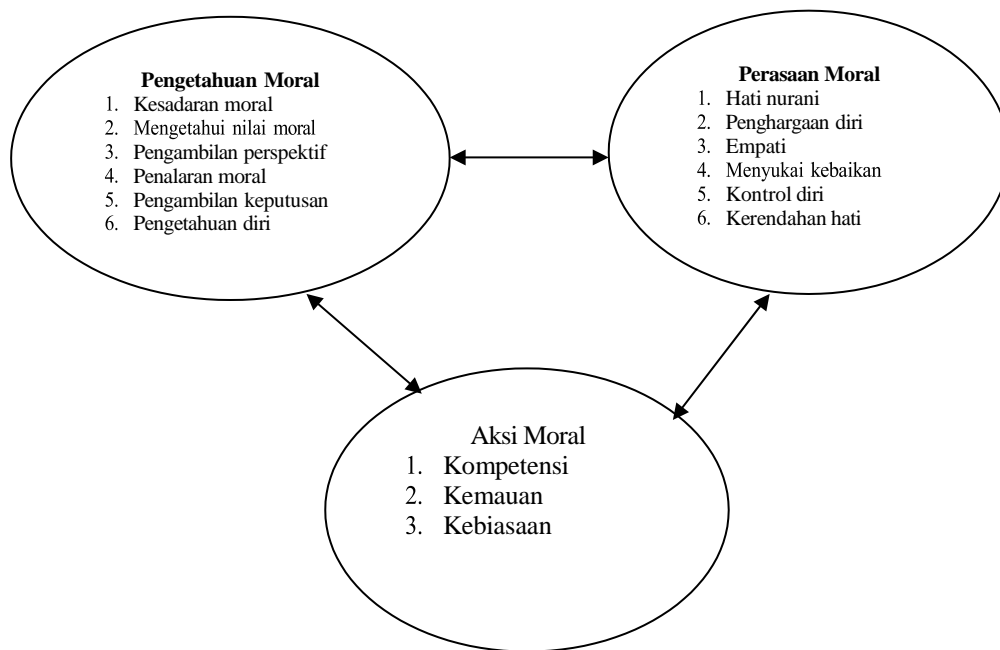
Pengetahuan Moral
1. Kesadaran moral
2. Mengetahui nilai moral
3. Pengambilan perspektif
4. Penalaran moral
5. Pengambilan keputusan
6. Pengetahuan diri

Perasaan Moral
1. Hati nurani
2. Penghargaan diri
3. Empati
4. Menyukai kebaikan
5. Kontrol diri
6. Kerendahan hati

Aksi Moral
1. Kompetensi
2. Kemauan
3. Kebiasaan